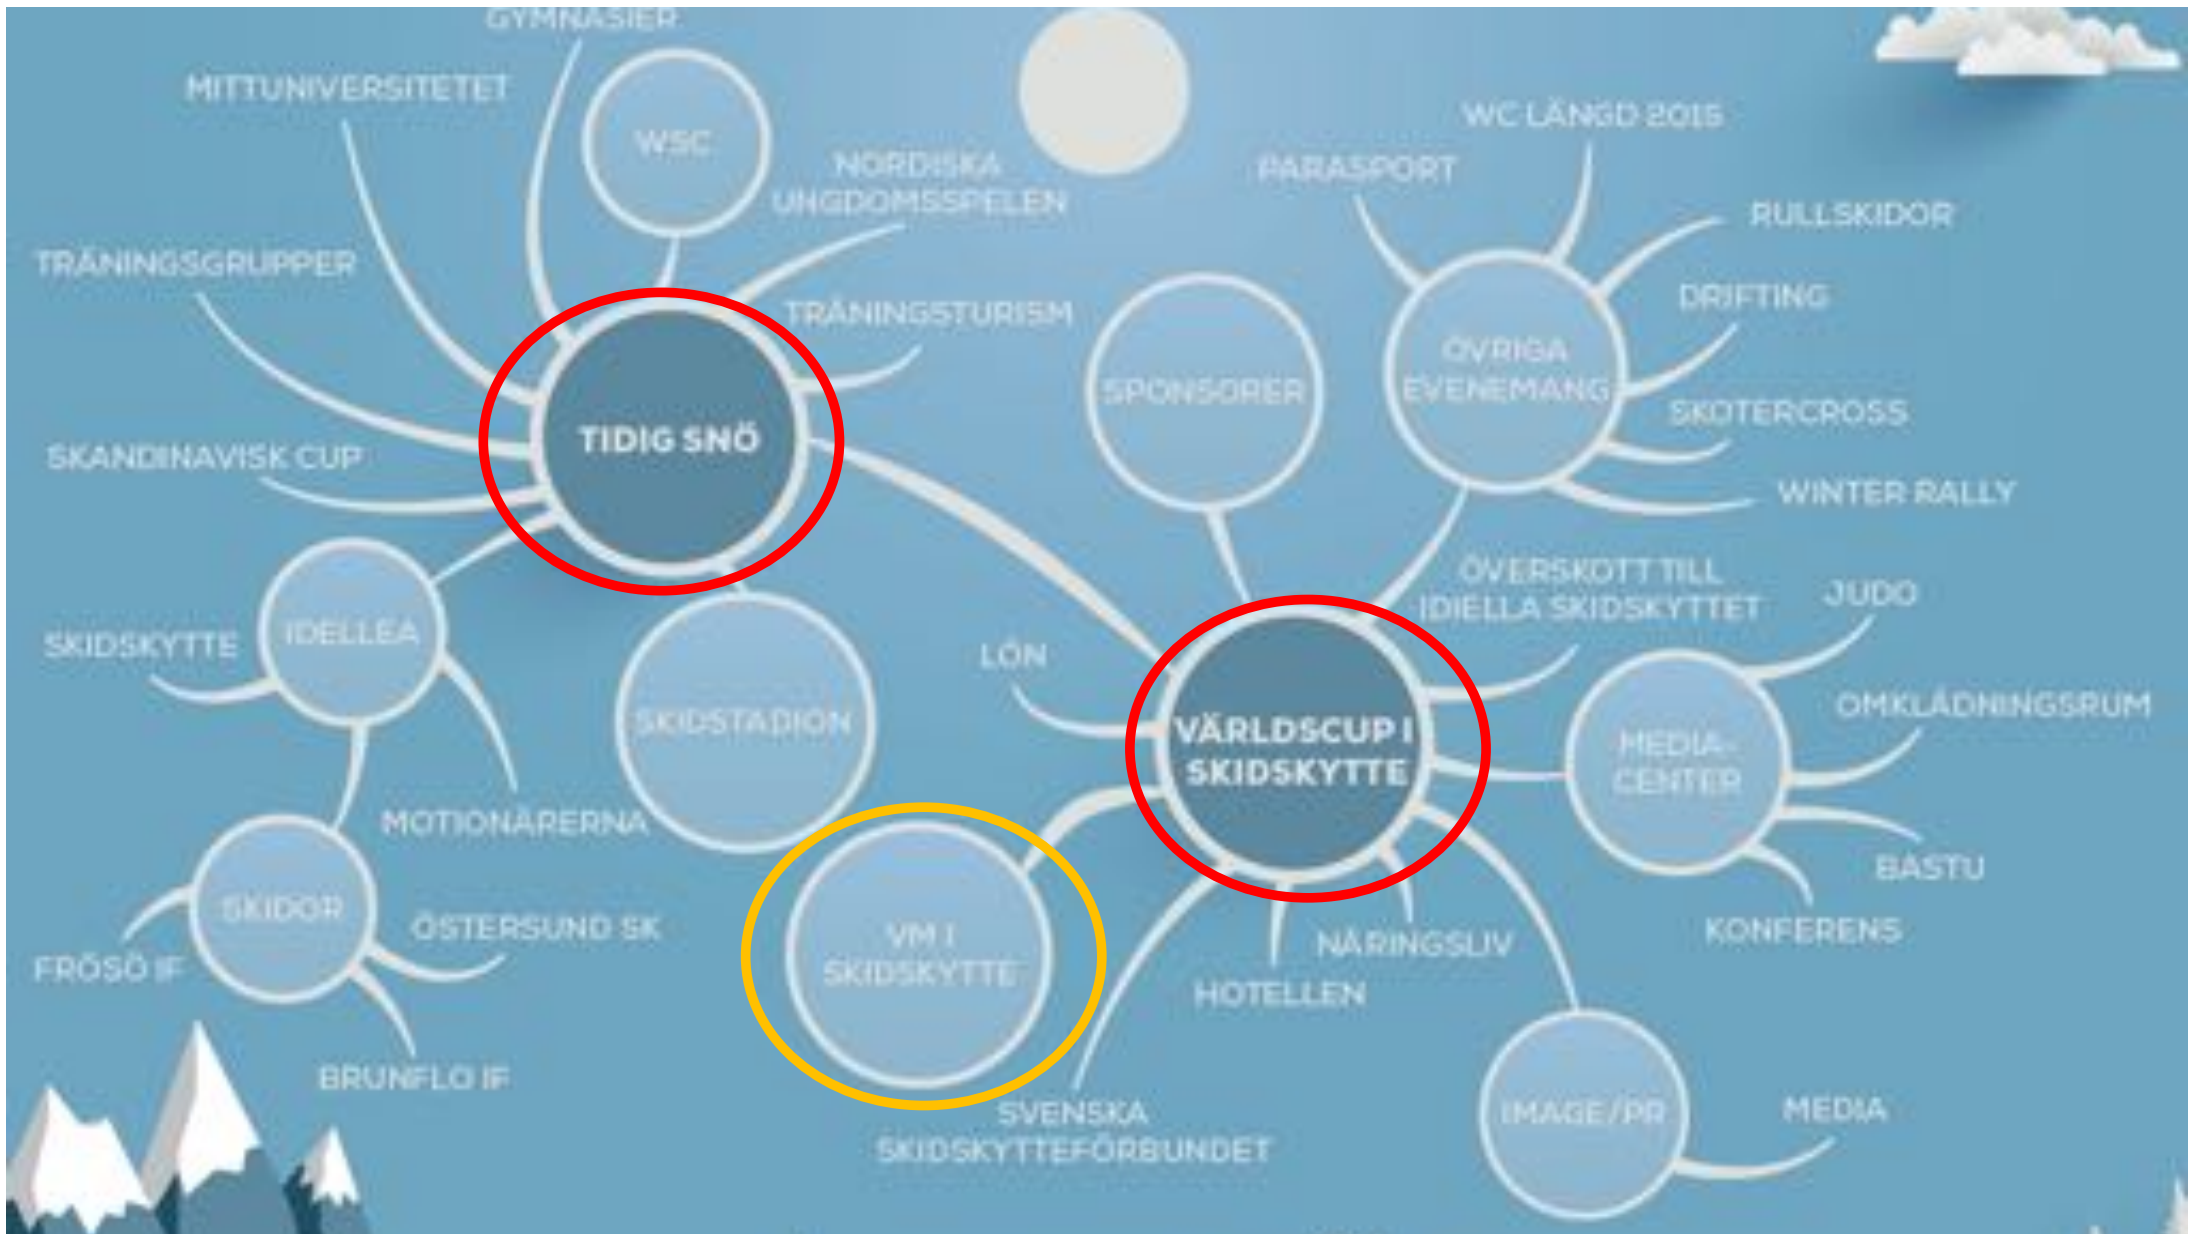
GYMNASIER

MITTUNIVERSITETET

WSC

NORDISKA UNGDOMSSPELEN

TRÄNINGSGRUPPER

TRÄNINGSTURISM

TIDIG SNÖ

SKANDINAVISK CUP

IDELLEA

SKIDSKYTTE

SKIDSTADION

MOTIONÄRERNA

SKIDOR

FRÖSÖ IF

ÖSTERSUND SK

BRUNFLO IF

VM I SKIDSKYTTE

SVENSKA SKIDSKYTTEFÖRBUNDET

WC LÄNGD 2015

PARASPORT

RULLSKIDOR

DRIFTING

SPONSORER

ÖVRIGA EVENEMANG

SKOTERCROSS

WINTER RALLY

ÖVERSKOTT TILL IDIELLA SKIDSKYTTET

JUDO

LÖN

VÄRLDSCUP I SKIDSKYTTE

MEDIA-CENTER

OMKLÄDNINGSRUM

BASTU

KONFERENS

NÄRINGSLIV

HOTELLEN

IMAGE/PR

MEDIA